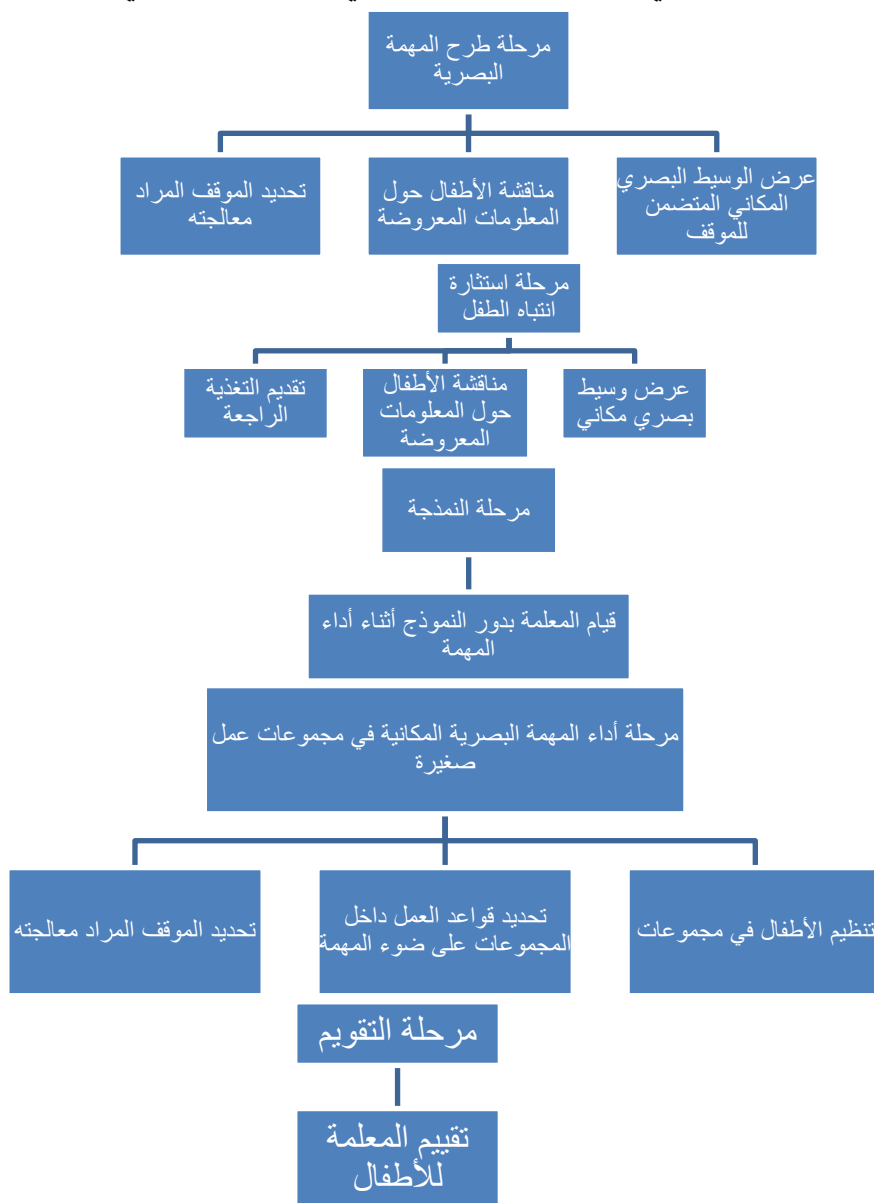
مرحلة طرح المهمة البصرية

عرض الوسيط البصري المكاني المتضمن للموقف

مناقشة الأطفال حول المعلومات المعروضة

تحديد الموقف المراد معالجته

مرحلة استثارة انتباه الطفل

عرض وسيط بصري مكاني

مناقشة الأطفال حول المعلومات المعروضة

تقديم التغذية الراجعة

مرحلة النمذجة

قيام المعلمة بدور النموذج أثناء أداء المهمة

مرحلة أداء المهمة البصرية المكانية في مجموعات عمل صغيرة

تنظيم الأطفال في مجموعات

تحديد قواعد العمل داخل المجموعات على ضوء المهمة

تحديد الموقف المراد معالجته

مرحلة التقويم

تقييم المعلمة للأطفال